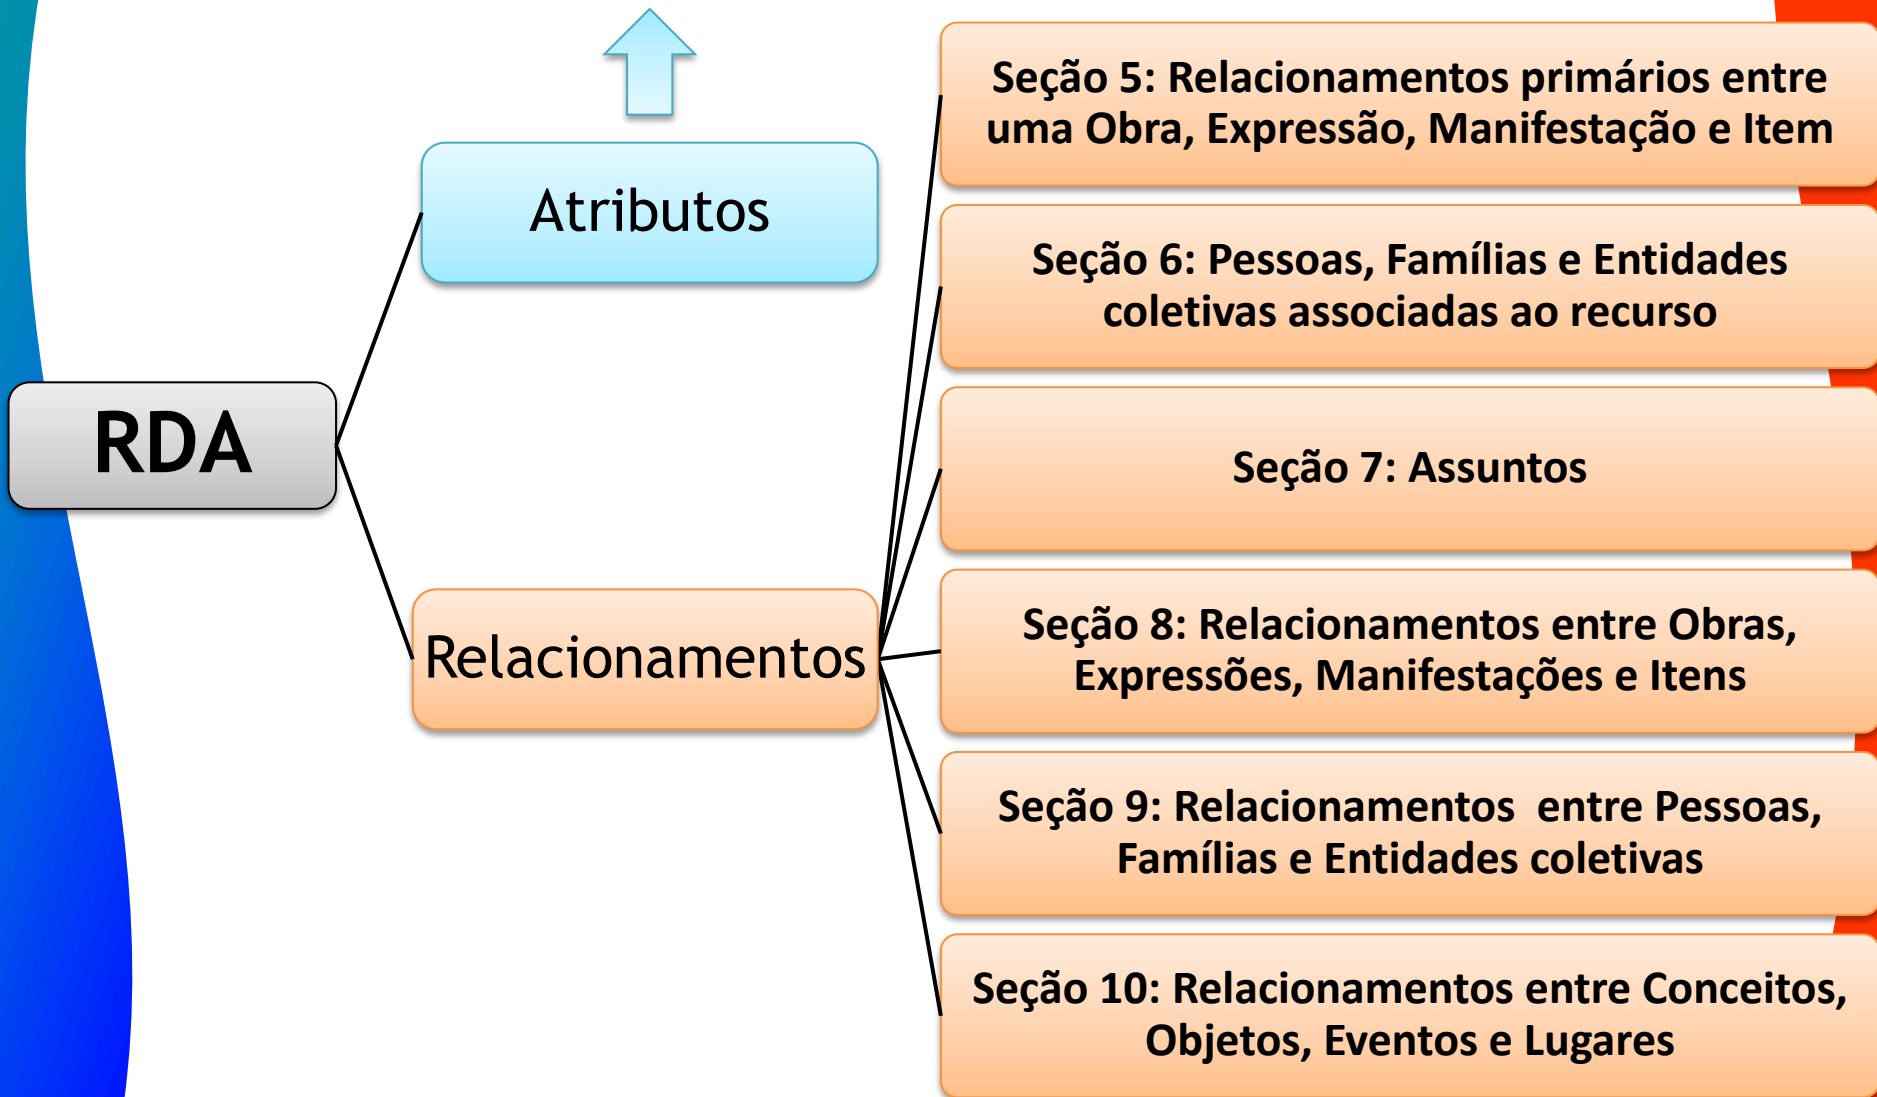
RDA

Atributos

Relacionamentos

Seção 5: Relacionamentos primários entre uma Obra, Expressão, Manifestação e Item

Seção 6: Pessoas, Famílias e Entidades coletivas associadas ao recurso

Seção 7: Assuntos

Seção 8: Relacionamentos entre Obras, Expressões, Manifestações e Itens

Seção 9: Relacionamentos entre Pessoas, Famílias e Entidades coletivas

Seção 10: Relacionamentos entre Conceitos, Objetos, Eventos e Lugares